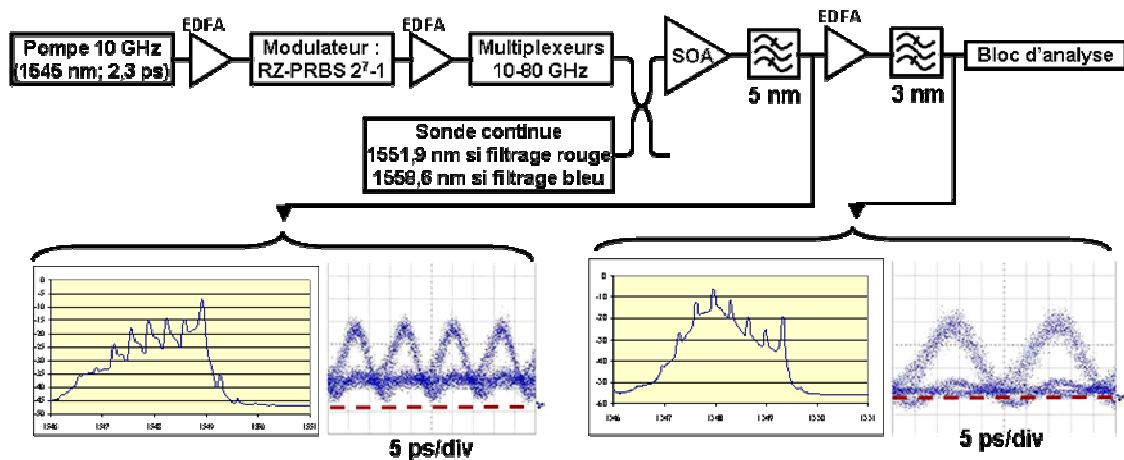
EDFA

Pompe 10 GHz (1545 nm; 2,3 ps)

Modulateur : RZ-PRBS $2^7$-1

EDFA

Multiplexeurs 10-80 GHz

SOA

5 nm

EDFA

3 nm

Bloc d'analyse

Sonde continue
1551,9 nm si filtrage rouge
1558,6 nm si filtrage bleu

5 ps/div

5 ps/div